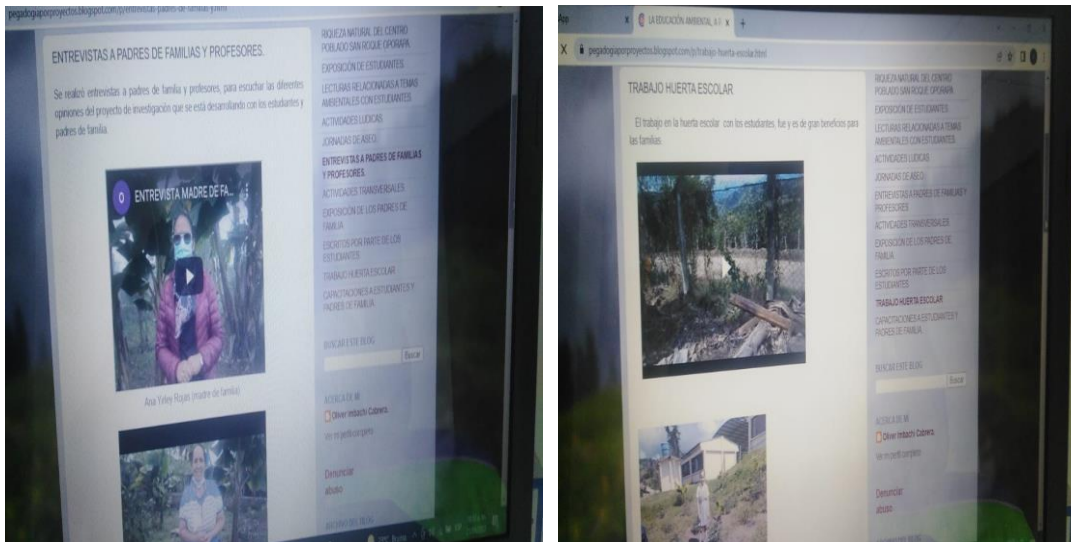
pegadoguaporproyectos.blogspot.com/p/entrevistas-padres-de-familias.html

ENTREVISTAS A PADRES DE FAMILIAS Y PROFESORES.

Se realizó entrevistas a padres de familia y profesores, para escuchar las diferentes opiniones del proyecto de investigación que se está desarrollando con los estudiantes y padres de familia.

ENTREVISTA MADRE DE FA...

Ana Yeley Rojas (madre de familia)

RIQUEZA NATURAL DEL CENTRO POBLADO SAN ROQUE OPORAPA
EXPOSICIÓN DE ESTUDIANTES.
LECTURAS RELACIONADAS A TEMAS AMBIENTALES CON ESTUDIANTES
ACTIVIDADES LUDICAS
JORNADAS DE ASEO.
ENTREVISTAS A PADRES DE FAMILIAS Y PROFESORES.
ACTIVIDADES TRANSVERSALES
EXPOSICIÓN DE LOS PADRES DE FAMILIA
ESCRITOS POR PARTE DE LOS ESTUDIANTES
TRABAJO HUERTA ESCOLAR
CAPACITACIONES A ESTUDIANTES Y PADRES DE FAMILIA.

BUSCAR ESTE BLOG
Buscar

ACERCA DE MÍ
Oliver Imbachi Cabrera.
Ver mi perfil completo

Denunciar abuso

App
LA EDUCACIÓN AMBIENTAL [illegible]
pegadoguaporproyectos.blogspot.com/p/trabajo-huerta-escolar.html

TRABAJO HUERTA ESCOLAR

El trabajo en la huerta escolar con los estudiantes, fue y es de gran beneficio para las familias.

RIQUEZA NATURAL DEL CENTRO POBLADO SAN ROQUE OPORAPA
EXPOSICIÓN DE ESTUDIANTES.
LECTURAS RELACIONADAS A TEMAS AMBIENTALES CON ESTUDIANTES
ACTIVIDADES LUDICAS
JORNADAS DE ASEO.
ENTREVISTAS A PADRES DE FAMILIAS Y PROFESORES.
ACTIVIDADES TRANSVERSALES
EXPOSICIÓN DE LOS PADRES DE FAMILIA
ESCRITOS POR PARTE DE LOS ESTUDIANTES
TRABAJO HUERTA ESCOLAR
CAPACITACIONES A ESTUDIANTES Y PADRES DE FAMILIA.

BUSCAR ESTE BLOG
Buscar

ACERCA DE MÍ
Oliver Imbachi Cabrera.
Ver mi perfil completo

Denunciar abuso